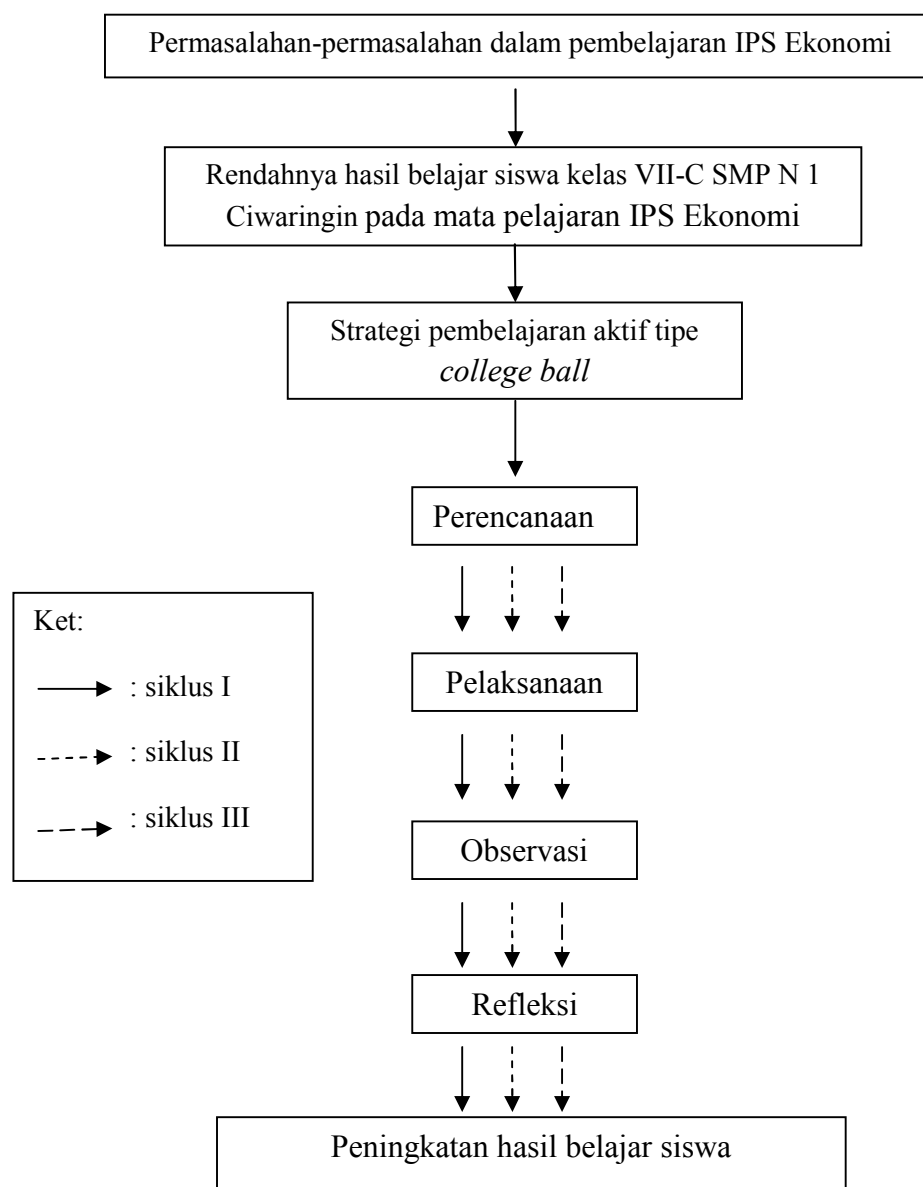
Permasalahan-permasalahan dalam pembelajaran IPS Ekonomi

Rendahnya hasil belajar siswa kelas VII-C SMP N 1 Ciwaringin pada mata pelajaran IPS Ekonomi

Strategi pembelajaran aktif tipe *college ball*

Perencanaan

Ket:

: siklus I

: siklus II

: siklus III

Pelaksanaan

Observasi

Refleksi

Peningkatan hasil belajar siswa